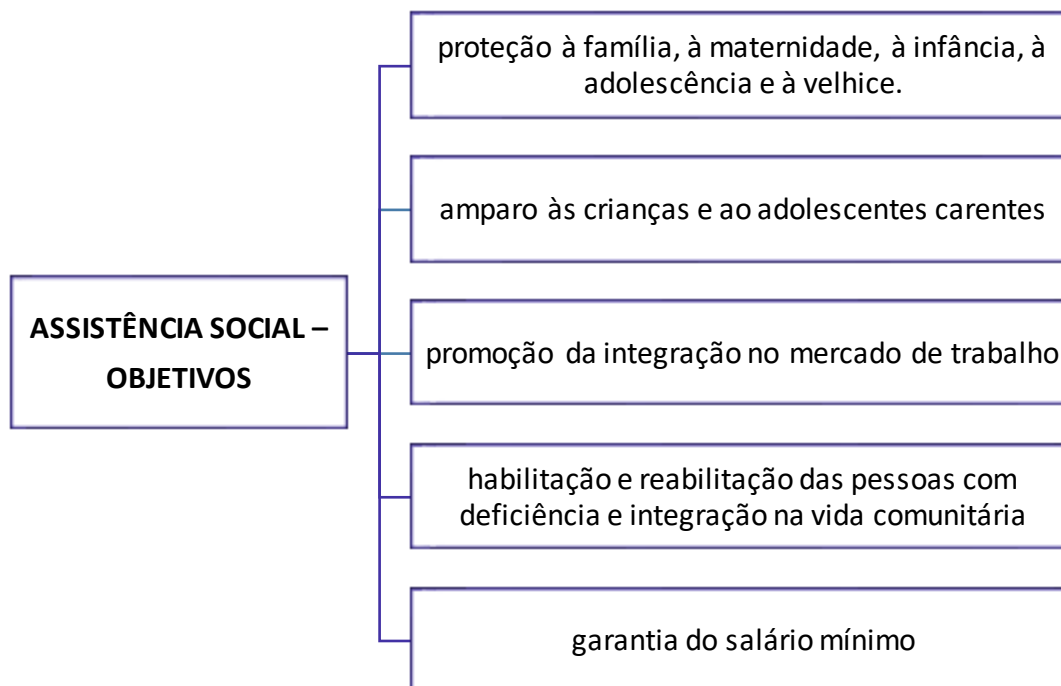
ASSISTÊNCIA SOCIAL – OBJETIVOS

proteção à família, à maternidade, à infância, à adolescência e à velhice.

amparo às crianças e ao adolescentes carentes

promoção da integração no mercado de trabalho

habilitação e reabilitação das pessoas com deficiência e integração na vida comunitária

garantia do salário mínimo